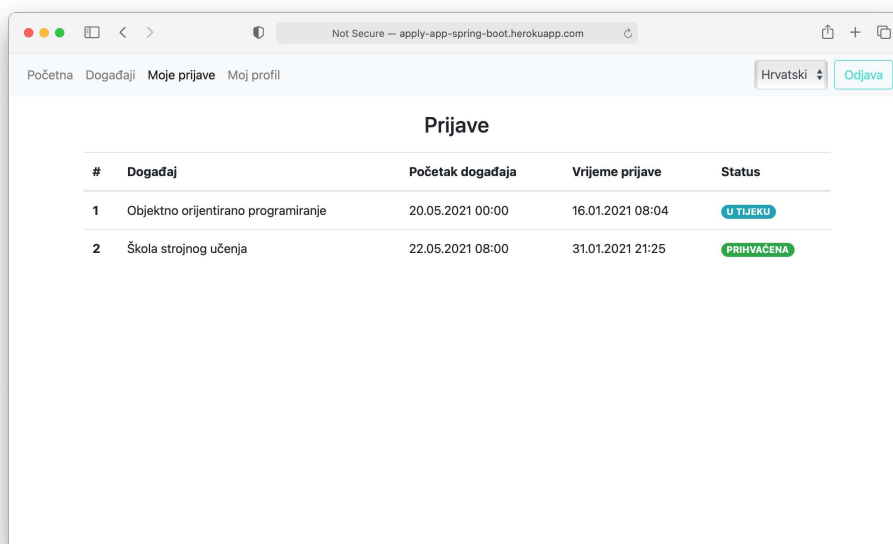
Not Secure — apply-app-spring-boot.herokuapp.com

Početna Događaji Moje prijave Moj profil

Hrvatski

Odjava

Prijave

| # | Događaj | Početak događaja | Vrijeme prijave | Status |
|---|---|---|---|---|
| 1 | Objektno orijentirano programiranje | 20.05.2021 00:00 | 16.01.2021 08:04 | U TIJEKU |
| 2 | Škola strojnog učenja | 22.05.2021 08:00 | 31.01.2021 21:25 | PRIHVAĆENA |